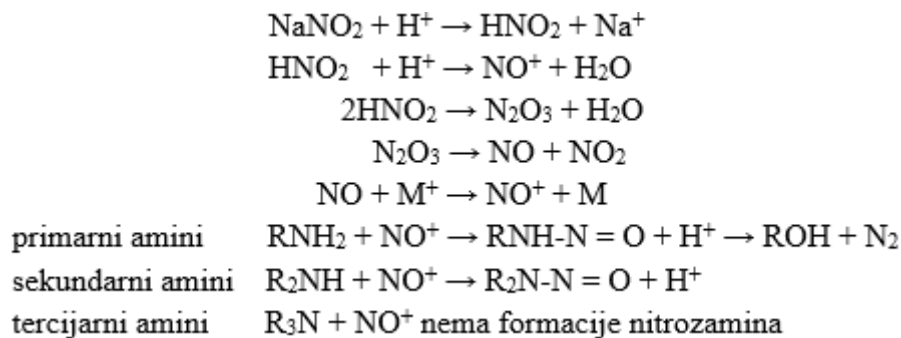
$NaNO_2 + H^+ \rightarrow HNO_2 + Na^+$

$HNO_2 + H^+ \rightarrow NO^+ + H_2O$

$2HNO_2 \rightarrow N_2O_3 + H_2O$

$N_2O_3 \rightarrow NO + NO_2$

$NO + M^+ \rightarrow NO^+ + M$

primarni amini $RNH_2 + NO^+ \rightarrow RNH\text{-}N = O + H^+ \rightarrow ROH + N_2$

sekundarni amini $R_2NH + NO^+ \rightarrow R_2N\text{-}N = O + H^+$

tercijarni amini $R_3N + NO^+$ nema formacije nitrozamina